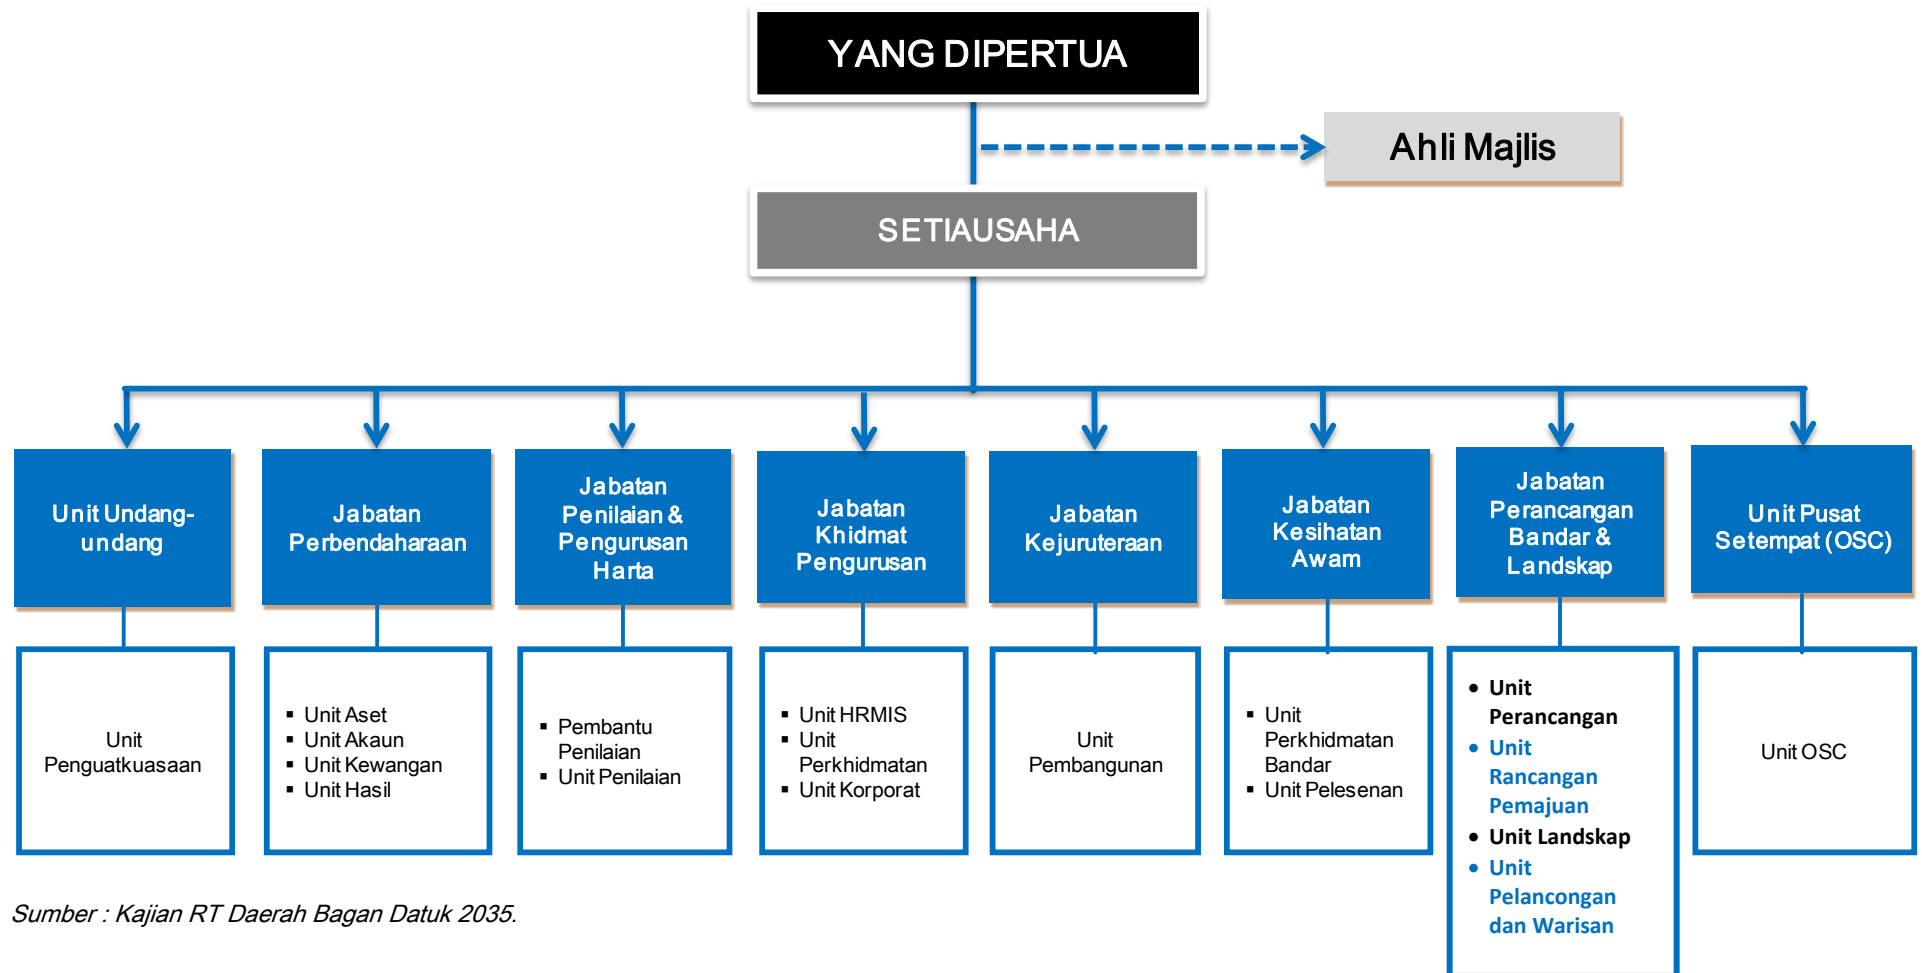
YANG DIPERTUA

Ahli Majlis

SETIAUSAHA

Unit Undang-undang

Unit Penguatkuasaan

Jabatan Perbendaharaan

- Unit Aset
- Unit Akaun
- Unit Kewangan
- Unit Hasil

Jabatan Penilaian & Pengurusan Harta

- Pembantu Penilaian
- Unit Penilaian

Jabatan Khidmat Pengurusan

- Unit HRMIS
- Unit Perkhidmatan
- Unit Korporat

Jabatan Kejuruteraan

Unit Pembangunan

Jabatan Kesihatan Awam

- Unit Perkhidmatan Bandar
- Unit Pelesenan

Jabatan Perancangan Bandar & Landskap

- Unit Perancangan
- Unit Rancangan Pemajuan
- Unit Landskap
- Unit Pelancongan dan Warisan

Unit Pusat Setempat (OSC)

Unit OSC

Sumber : Kajian RT Daerah Bagan Datuk 2035.